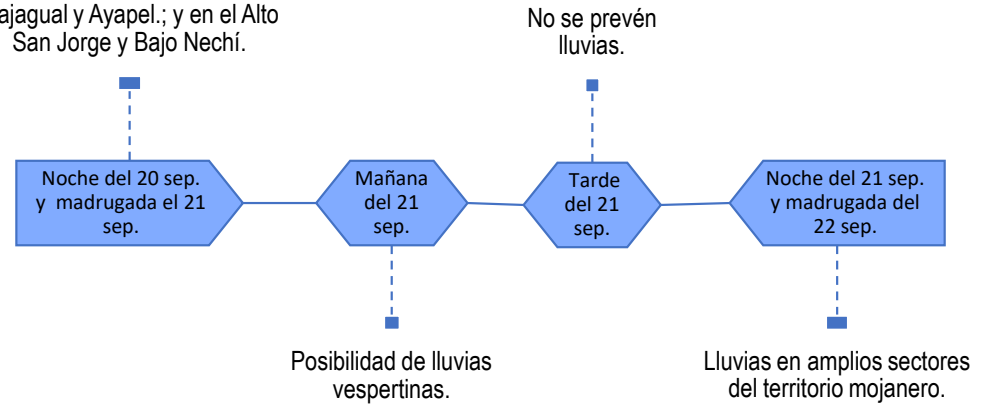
ajagual y Ayapel.; y en el Alto San Jorge y Bajo Nechí.

No se prevén lluvias.

Noche del 20 sep. y madrugada el 21 sep.

Mañana del 21 sep.

Tarde del 21 sep.

Noche del 21 sep. y madrugada del 22 sep.

Posibilidad de lluvias vespertinas.

Lluvias en amplios sectores del territorio mojanero.